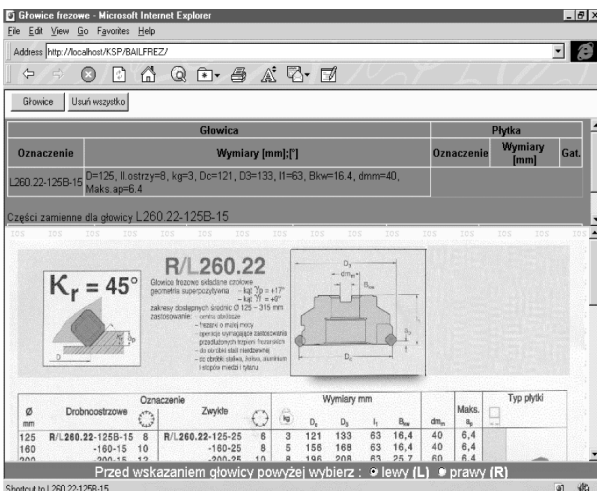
Głowice frezowe - Microsoft Internet Explorer

File Edit View Go Favorites Help

Address http://localhost/KSP/BAILFREZ/

Głowice Usuń wszystko

| Głowica | | Płytka | | |
|---|---|---|---|---|
| Oznaczenie | Wymiary [mm];[°] | Oznaczenie | Wymiary [mm] | Gat. |
| L260.22-125B-15 | D=125, Il.ostrzy=8, kg=3, Dc=121, D3=133, l1=63, Bkw=16.4, dmm=40, Maks.ap=6.4 | | | |

Części zamienne dla głowicy L260.22-125B-15

$K_r = 45°$

R/L260.22

Głowice frezowe składane czołowe geometria superpozytywna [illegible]

zakresy dostępnych średnic Ø 125 – 315 mm

zastosowanie: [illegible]
– frezanie o małej mocy
– operacje wymagające zastosowania przedłużonych trzpieni frezarskich
– do obróbki stali nierdzewnej
– do obróbki staliwa, żeliwa, aluminium i stopów miedzi i tytanu

| Ø mm | Drobnoostrzowe | Oznaczenie | Zwykłe | | | $D_c$ | $D_3$ | $l_1$ | $B_{kw}$ | $dm_m$ | Maks. $a_p$ | Typ płytki |
|---|---|---|---|---|---|---|---|---|---|---|---|---|
| 125 | R/L260.22-125B-15 | 8 | R/L260.22-125-25 | 6 | 3 | 121 | 133 | 63 | 16,4 | 40 | 6,4 | |
| 160 | -160-15 | 10 | -160-25 | 6 | 5 | 156 | 168 | 63 | 16,4 | 40 | 6,4 | |
| 200 | -200-15 | 12 | -200-25 | 8 | 8 | 196 | 208 | 63 | 25,7 | 60 | 6,4 | |

Przed wskazaniem głowicy powyżej wybierz : lewy (L) prawy (R)

Shortcut to L260.22-125B-15